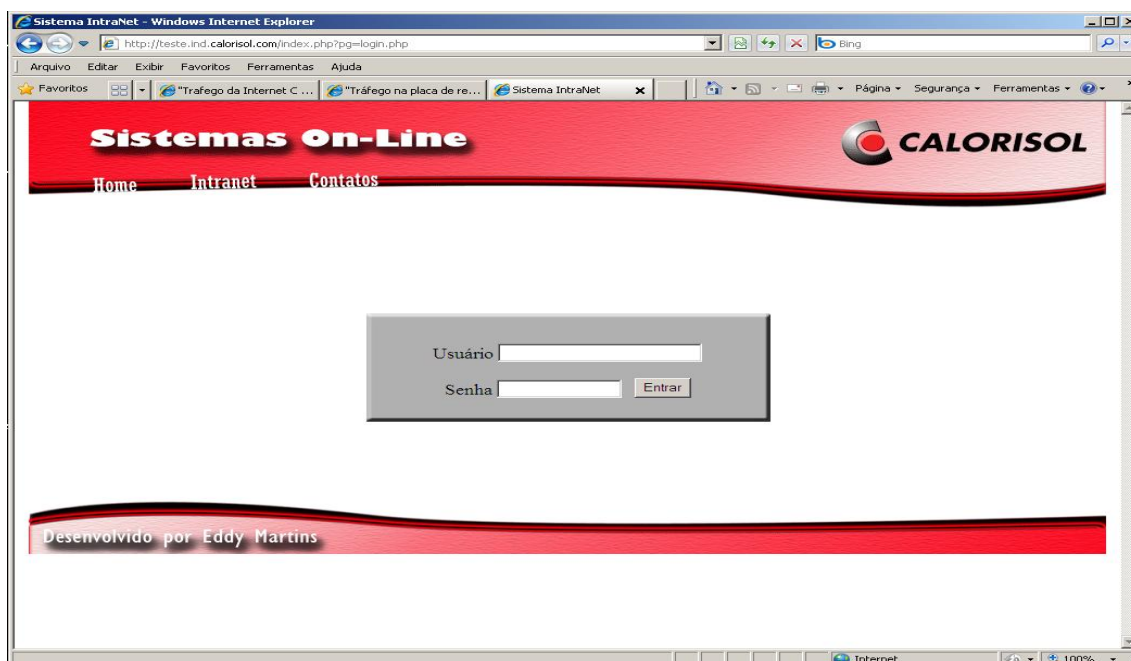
Sistema IntraNet - Windows Internet Explorer

http://teste.ind.calorisol.com/index.php?pg=login.php

Bing

Arquivo Editar Exibir Favoritos Ferramentas Ajuda

Favoritos

"Trafego da Internet C ...

"Tráfego na placa de re...

Sistema IntraNet

Página ▾ Segurança ▾ Ferramentas ▾

Sistemas On-Line

CALORISOL

Home Intranet Contatos

Usuário

Senha

Entrar

Desenvolvido por Eddy Martins

Internet

100%